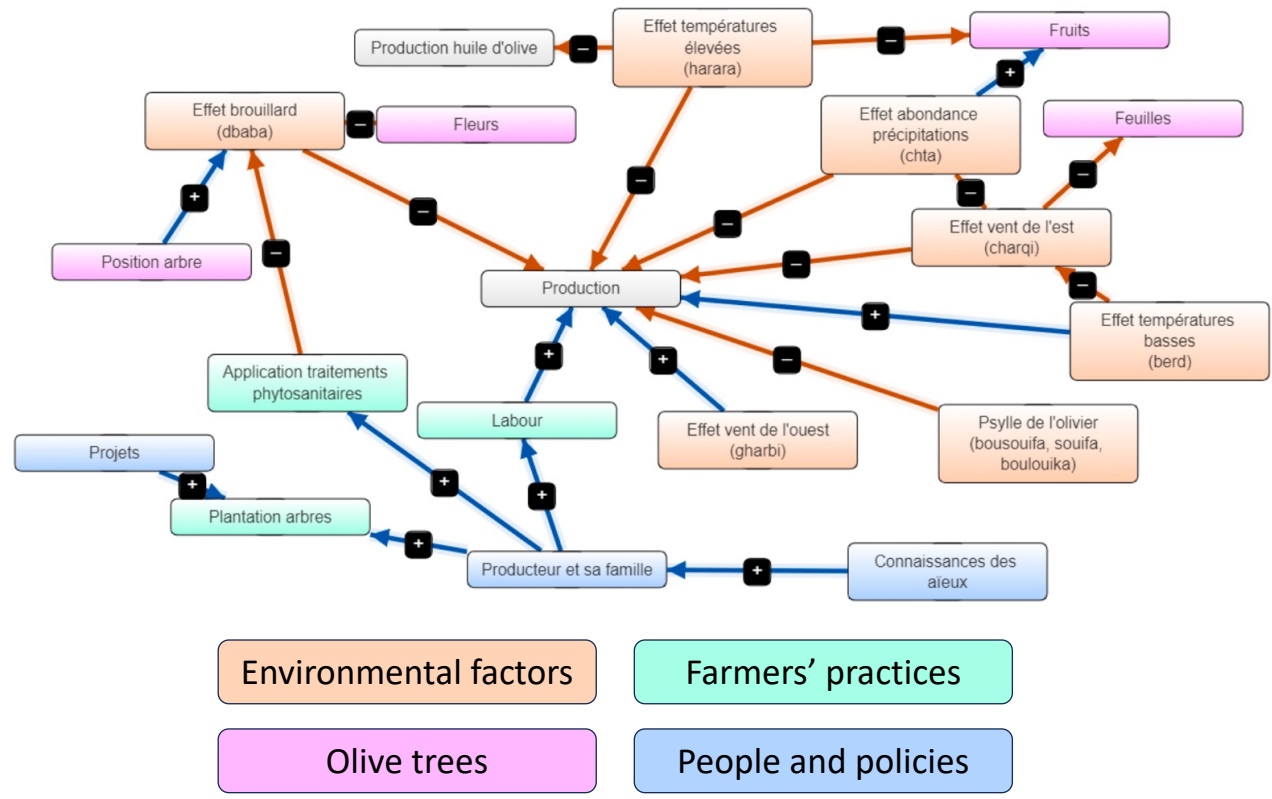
Production huile d'olive

Effet températures élevées (harara)

Fruits

Effet brouillard (dbaba)

Fleurs

Effet abondance précipitations (chta)

Feuilles

Effet vent de l'est (charqi)

Position arbre

Production

Effet températures basses (berd)

Application traitements phytosanitaires

Labour

Effet vent de l'ouest (gharbi)

Psylle de l'olivier (bousouifa, souifa, boulouika)

Projets

Plantation arbres

Producteur et sa famille

Connaissances des aïeux

+ − − − − − − + − − − − + + + − + + + + + +

Environmental factors

Farmers' practices

Olive trees

People and policies